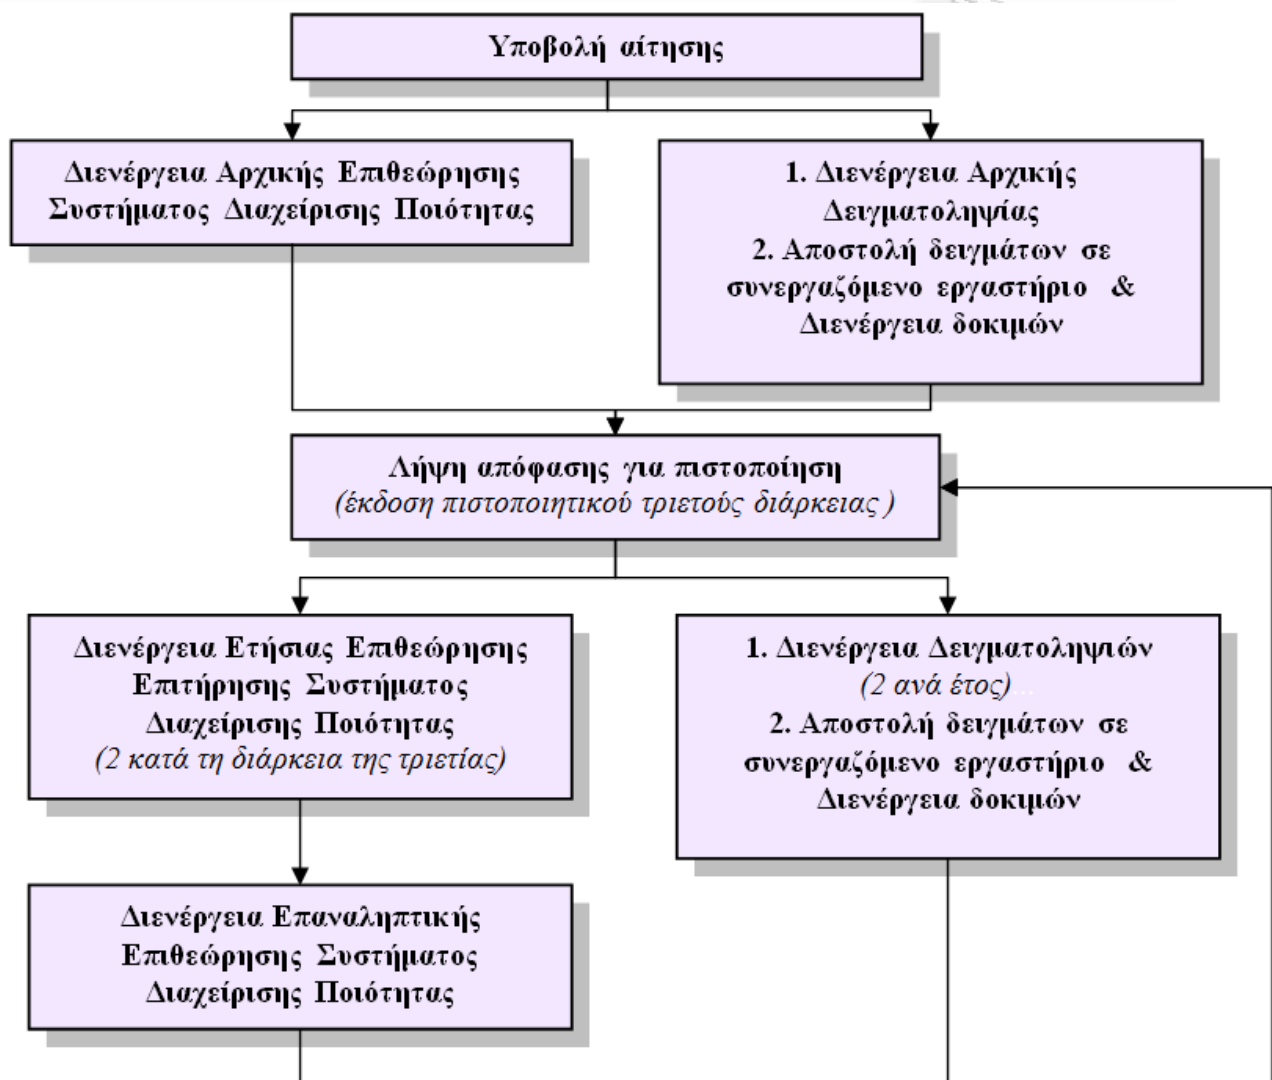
Υποβολή αίτησης

Διενέργεια Αρχικής Επιθεώρησης Συστήματος Διαχείρισης Ποιότητας

1. Διενέργεια Αρχικής Δειγματοληψίας
2. Αποστολή δειγμάτων σε συνεργαζόμενο εργαστήριο & Διενέργεια δοκιμών

Λήψη απόφασης για πιστοποίηση
(έκδοση πιστοποιητικού τριετούς διάρκειας )

Διενέργεια Ετήσιας Επιθεώρησης Επιτήρησης Συστήματος Διαχείρισης Ποιότητας
(2 κατά τη διάρκεια της τριετίας)

1. Διενέργεια Δειγματοληψιών
(2 ανά έτος)
2. Αποστολή δειγμάτων σε συνεργαζόμενο εργαστήριο & Διενέργεια δοκιμών

Διενέργεια Επαναληπτικής Επιθεώρησης Συστήματος Διαχείρισης Ποιότητας